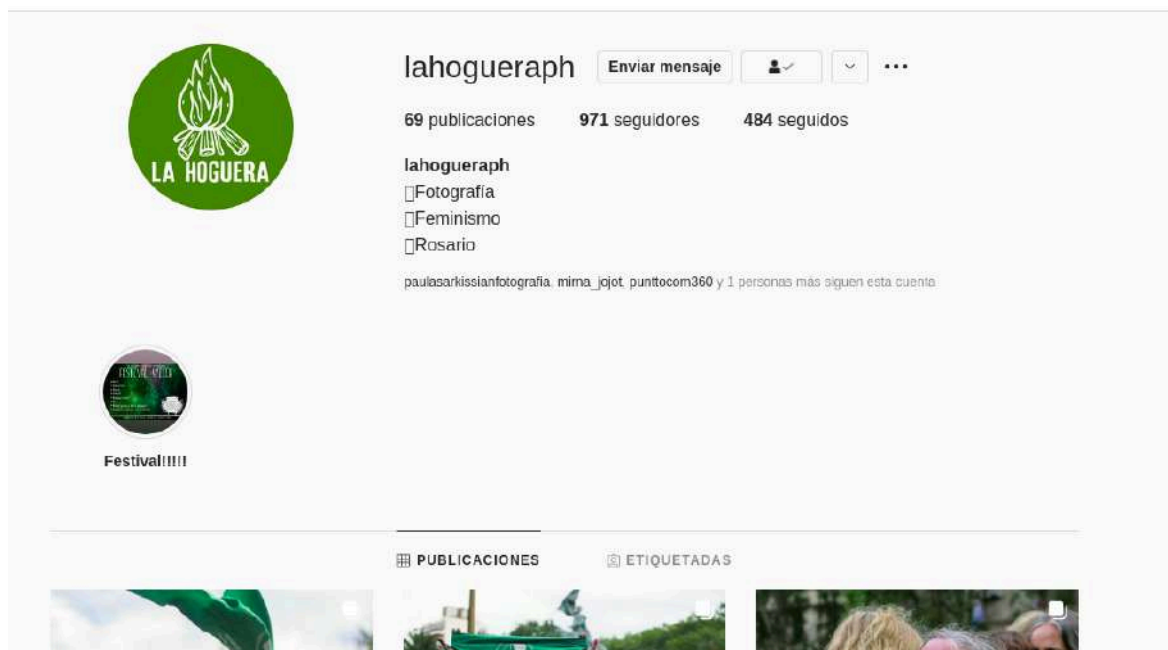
LA HOGUERA

lahogueraph Enviar mensaje ...

69 publicaciones 971 seguidores 484 seguidos

lahogueraph
□Fotografía
□Feminismo
□Rosario

paulasarkissianfotografia, mirna_jojot, punttocom360 y 1 personas más siguen esta cuenta

Festival!!!!!

PUBLICACIONES ETIQUETADAS